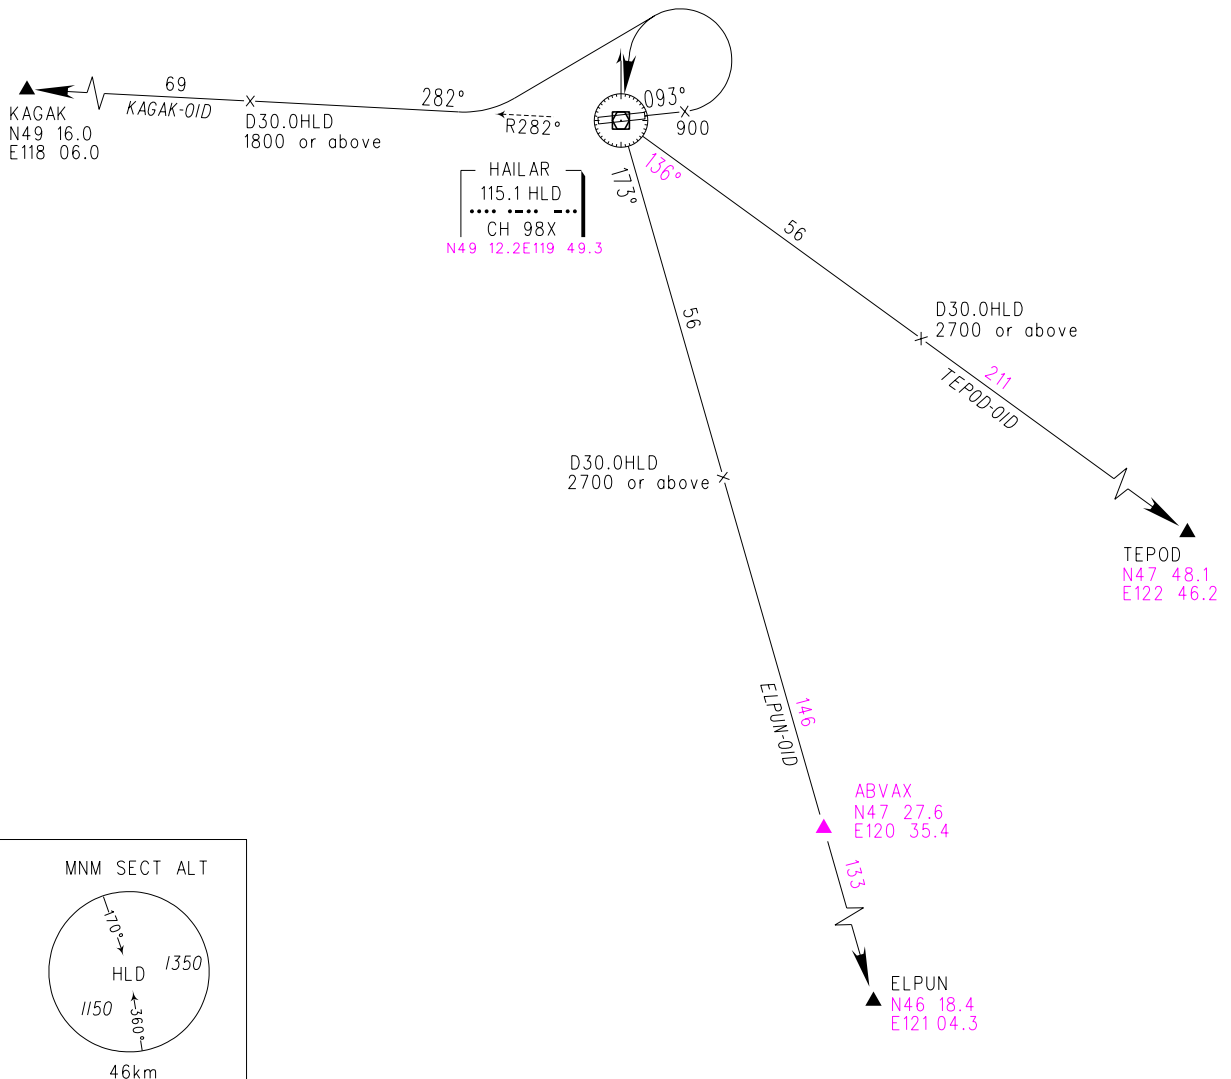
KAGAK
N49 16.0
E118 06.0

69
KAGAK-01D

D30.0HLD
1800 or above

282°

R282°

093°
900

HAILAR
115.1 HLD
CH 98X
N49 12.2E119 49.3

173°
136°

56

56

D30.0HLD
2700 or above

211
TEPOD-01D

D30.0HLD
2700 or above

TEPOD
N47 48.1
E122 46.2

ELPUN-01D
146

ABVAX
N47 27.6
E120 35.4

133

ELPUN
N46 18.4
E121 04.3

MNM SECT ALT
170°
HLD
1350
1150
360°
46km